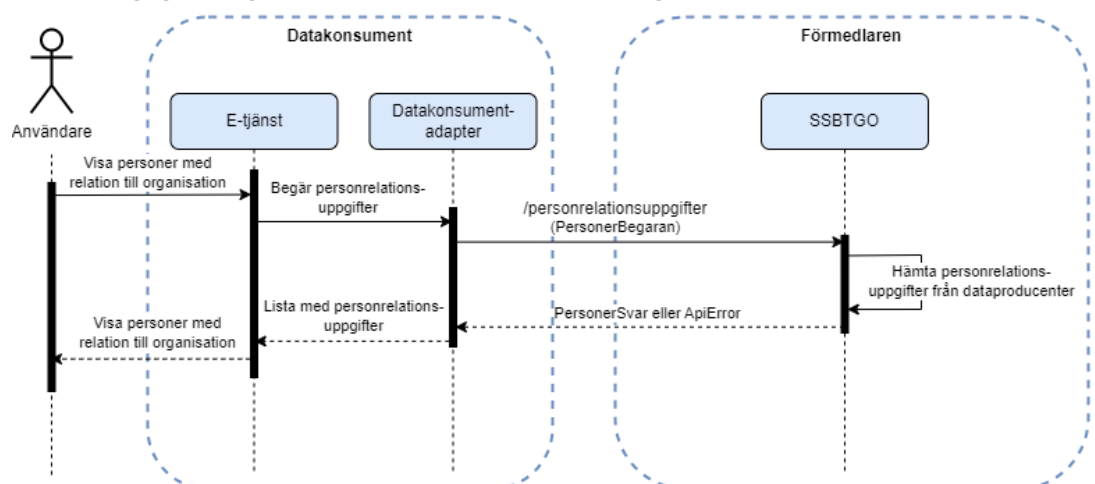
Datakonsument

Förmedlaren

Användare

E-tjänst

Datakonsument-adapter

SSBTGO

Visa personer med relation till organisation

Begär personrelations-uppgifter

/personrelationsuppgifter (PersonerBegaran)

Hämta personrelations-uppgifter från dataproducenter

PersonerSvar eller ApiError

Lista med personrelations-uppgifter

Visa personer med relation till organisation